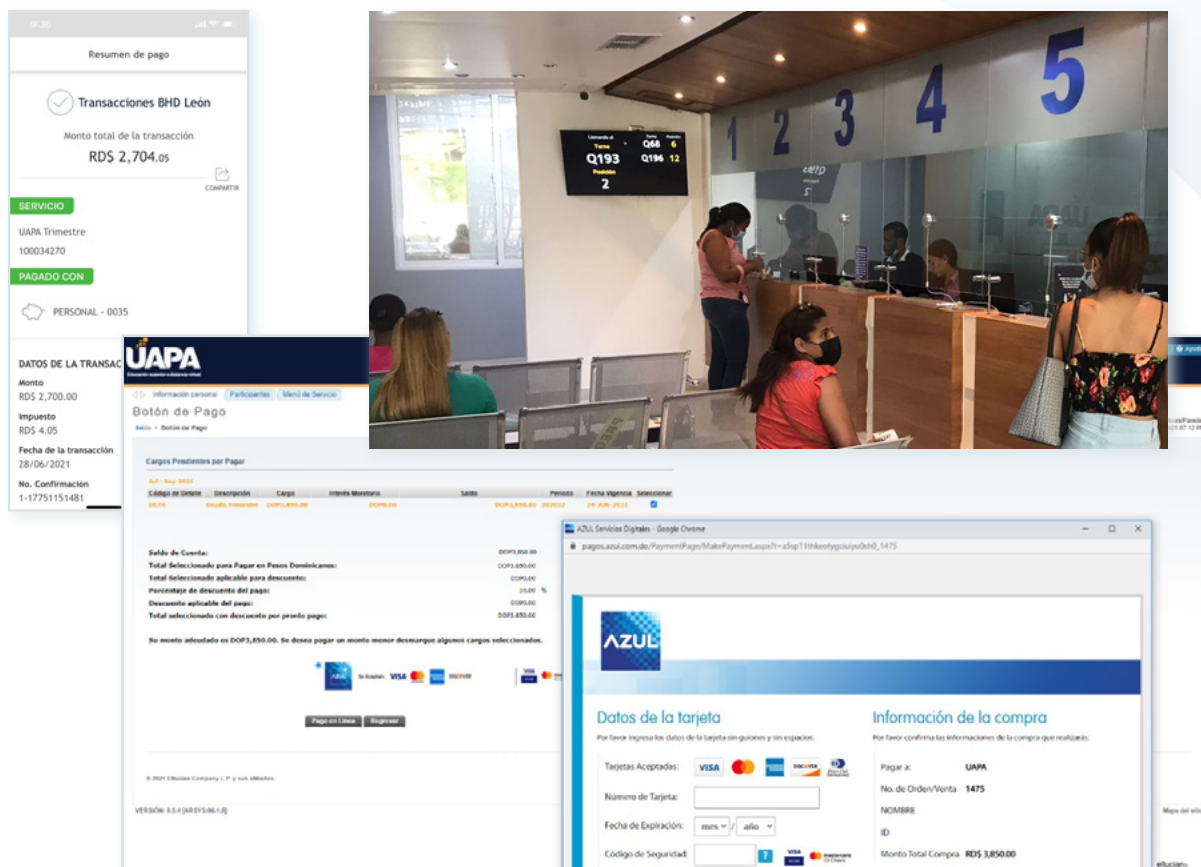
9:30

Resumen de pago

Transacciones BHD León

Monto total de la transacción

RD$ 2,704.05

COMPARTIR

SERVICIO

UAPA Trimestre

100034270

PAGADO CON

PERSONAL - 0035

DATOS DE LA TRANSAC

Monto

RD$ 2,700.00

Impuesto

RD$ 4.05

Fecha de la transacción

28/06/2021

No. Confirmación

1-17751151481

Llamando al Turno Q193 Posición 2 Turno Q68 6 Q196 12

1 2 3 4 5

AZUL

UAPA

Información personal Participantes Menú de Servicio

Botón de Pago

Inicio > Botón de Pago

Cargos Pendientes por Pagar

| Código de Detalle | Descripción | Cargo | Interés Moratorio | Saldo | Periodo | Fecha Vigencia | Seleccionar |
|---|---|---|---|---|---|---|---|
| DETE | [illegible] | DOP3,850.00 | DOP0.00 | DOP3,850.00 | 202022 | 24-JUN-2021 | |

Saldo de Cuenta: DOP3,850.00
Total Seleccionado para Pagar en Pesos Dominicanos: DOP3,850.00
Total Seleccionado aplicable para descuento: DOP0.00
Porcentaje de descuento del pago: 15.00 %
Descuento aplicable del pago: DOP0.00
Total seleccionado con descuento por pronto pago: DOP3,850.00

Su monto adeudado es DOP3,850.00. Si desea pagar un monto menor desmarque algunos cargos seleccionados.

Se Aceptan VISA DISCOVER

Pago en Línea Regresar

© 2021 Ellucian Company L.P. y sus afiliados.

VERSIÓN: 8.5.4 [ARSYS.06.1.0]

AZUL Servicios Digitales - Google Chrome

pagos.azul.com.do/PaymentPage/MakePayment.aspx?t=a5sp11thkeotygou/yu0sh0_1475

AZUL

Datos de la tarjeta

Por favor ingresa los datos de la tarjeta sin guiones y sin espacios:

Tarjetas Aceptadas: VISA DISCOVER

Número de Tarjeta:

Fecha de Expiración: mes / año

Código de Seguridad: ? VISA

Información de la compra

Por favor confirma las informaciones de la compra que realizarás:

Pagar a: UAPA

No. de Orden/Venta 1475

NOMBRE

ID

Monto Total Compra RD$ 3,850.00

Mapa del sitio

ellucian